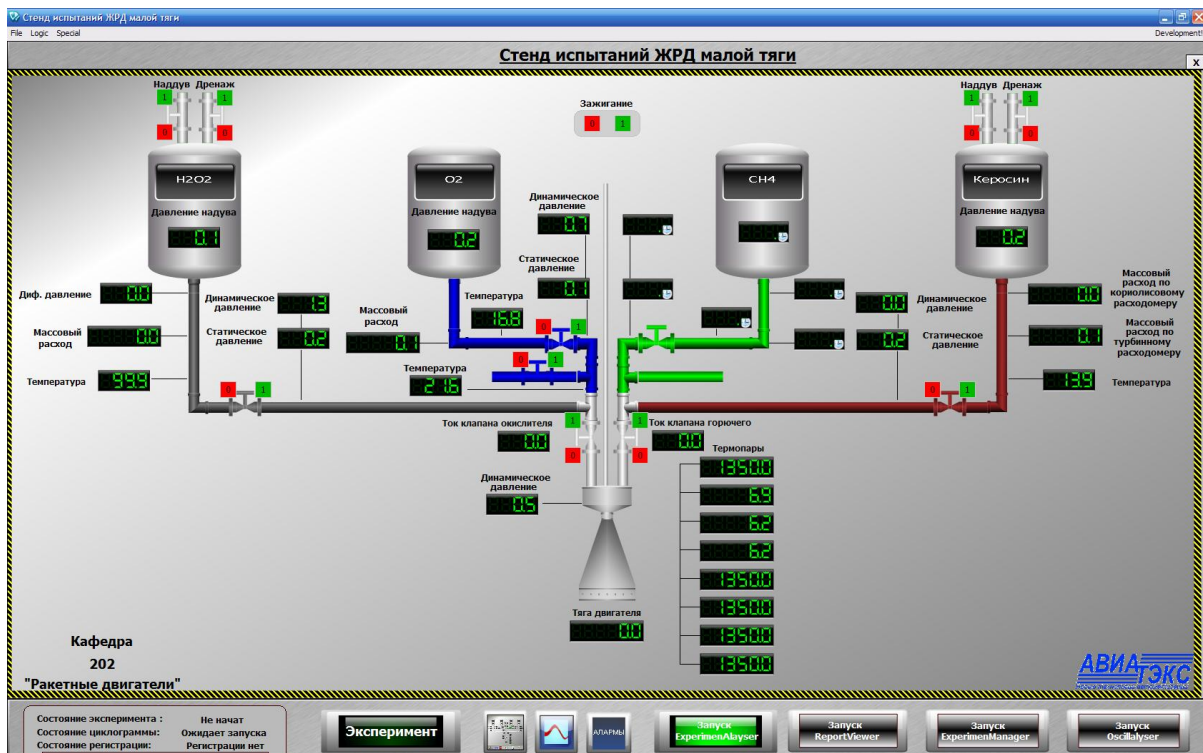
Стенд испытаний ЖРД малой тяги
File Logic Special
Development!

Стенд испытаний ЖРД малой тяги

Наддув Дренаж
1 1
0 0
H2O2
Давление наддува
0.1

O2
Давление наддува
0.2

Зажигание
0 1

Динамическое давление
0.7

CH4

Наддув Дренаж
1 1
0 0
Керосин
Давление наддува
0.2

Диф. давление
0.0
Массовый расход
0.0
Температура
99.9

Динамическое давление
1.3
Статическое давление
0.2

Массовый расход
0.1

Температура
16.8

Статическое давление
0.1

0 1
0 1

Температура
21.6

Динамическое давление
0.0
Статическое давление
0.2

Массовый расход по кориолисовому расходомеру
0.0
Массовый расход по турбинному расходомеру
0.1
Температура
13.9

0 1
0 1

Ток клапана окислителя
0.0
Ток клапана горючего
0.0

1 1
0 0

Термопары
1350.0
6.9
6.2
6.2
1350.0
1350.0
1350.0
1350.0

Динамическое давление
0.5

Тяга двигателя
0.0

Кафедра
202
"Ракетные двигатели"

АВИАТЭКС

Состояние эксперимента : Не начат
Состояние циклограммы: Ожидает запуска
Состояние регистрации: Регистрации нет

Эксперимент
АЛАРМЫ
Запуск ExperimenAlayser
Запуск ReportViewer
Запуск ExperimenManager
Запуск Oscillalyser